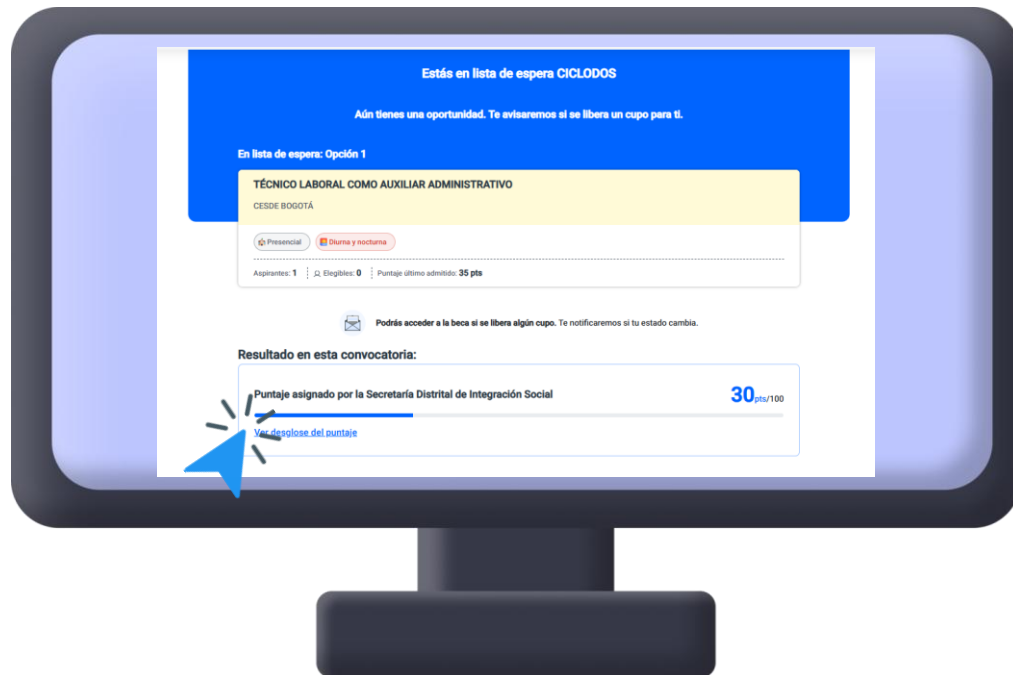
Estás en lista de espera CICLODOS

Aún tienes una oportunidad. Te avisaremos si se libera un cupo para ti.

En lista de espera: Opción 1

TÉCNICO LABORAL COMO AUXILIAR ADMINISTRATIVO

CESDE BOGOTÁ

Presencial | Diurna y nocturna

Aspirantes: 1 | Elegibles: 0 | Puntaje último admitido: 35 pts

Podrás acceder a la beca si se libera algún cupo. Te notificaremos si tu estado cambia.

Resultado en esta convocatoria:

Puntaje asignado por la Secretaría Distrital de Integración Social

30pts/100

Ver desglose del puntaje